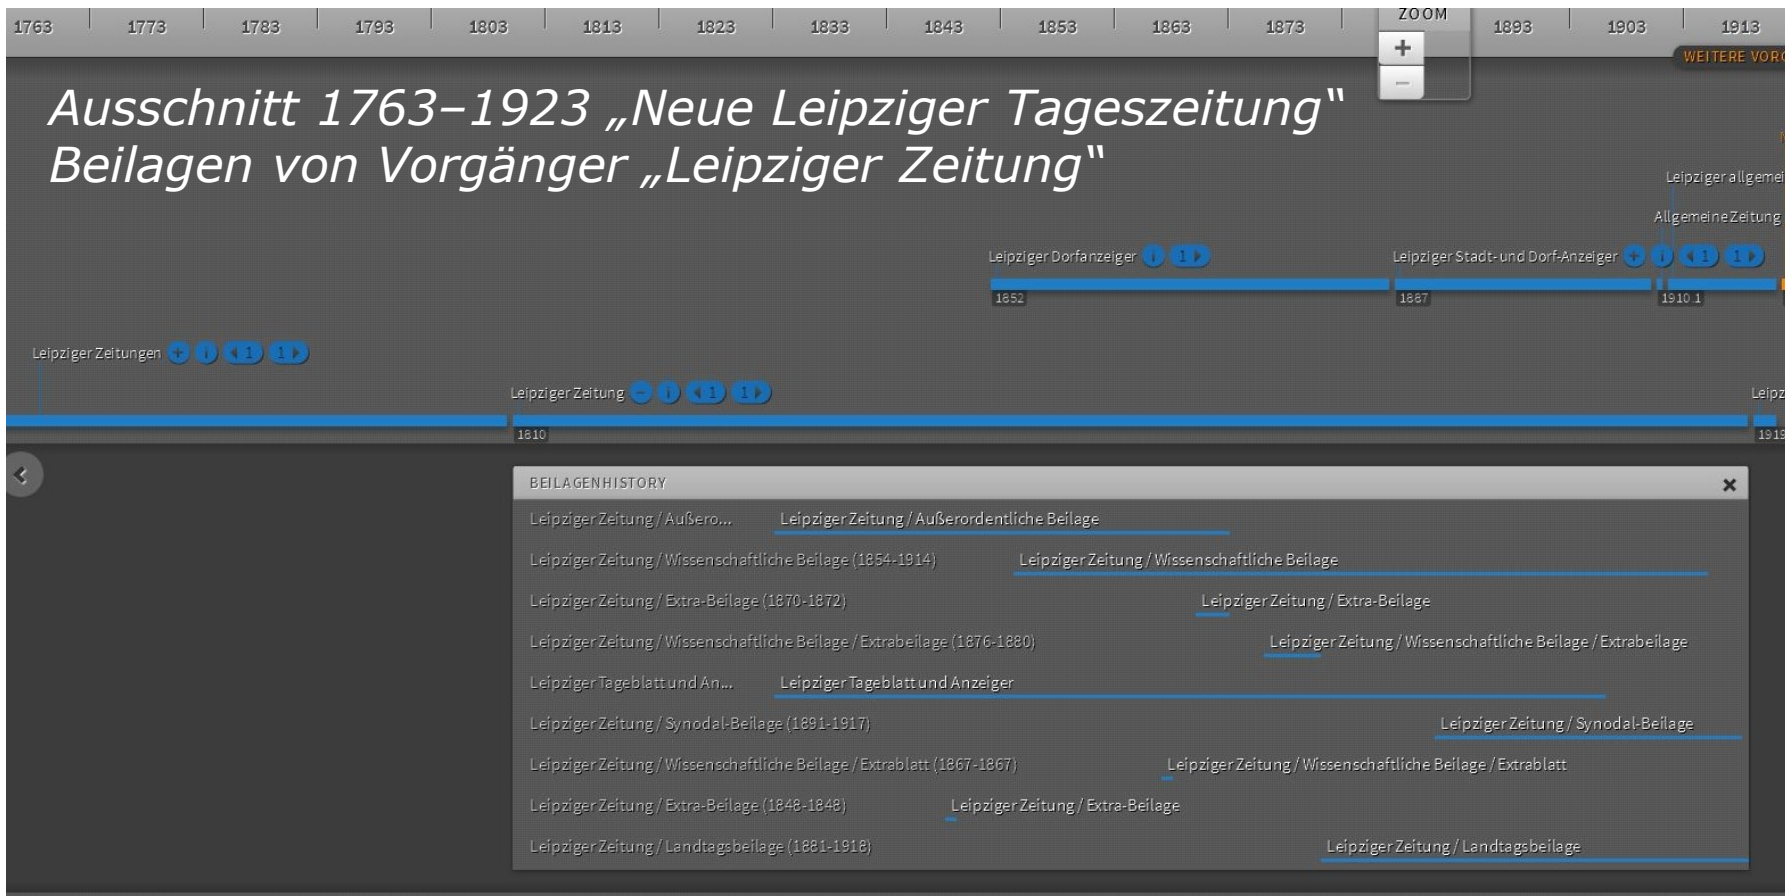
1763 1773 1783 1793 1803 1813 1823 1833 1843 1853 1863 1873 ZOOM 1893 1903 1913

+ −

WEITERE VORG

Ausschnitt 1763–1923 „Neue Leipziger Tageszeitung"
Beilagen von Vorgänger „Leipziger Zeitung"

Leipziger allgemei

Allgemeine Zeitung

Leipziger Dorfanzeiger i 1

1852

Leipziger Stadt- und Dorf-Anzeiger + i 1 1

1867

1910 1

Leipziger Zeitungen + i 1 1

Leipziger Zeitung − i 1 1

1810

Leipz

1919

BEILAGENHISTORY ×

Leipziger Zeitung / Außero... Leipziger Zeitung / Außerordentliche Beilage

Leipziger Zeitung / Wissenschaftliche Beilage (1854-1914) Leipziger Zeitung / Wissenschaftliche Beilage

Leipziger Zeitung / Extra-Beilage (1870-1872) Leipziger Zeitung / Extra-Beilage

Leipziger Zeitung / Wissenschaftliche Beilage / Extrabeilage (1876-1880) Leipziger Zeitung / Wissenschaftliche Beilage / Extrabeilage

Leipziger Tageblatt und An... Leipziger Tageblatt und Anzeiger

Leipziger Zeitung / Synodal-Beilage (1891-1917) Leipziger Zeitung / Synodal-Beilage

Leipziger Zeitung / Wissenschaftliche Beilage / Extrablatt (1867-1867) Leipziger Zeitung / Wissenschaftliche Beilage / Extrablatt

Leipziger Zeitung / Extra-Beilage (1848-1848) Leipziger Zeitung / Extra-Beilage

Leipziger Zeitung / Landtagsbeilage (1881-1918) Leipziger Zeitung / Landtagsbeilage